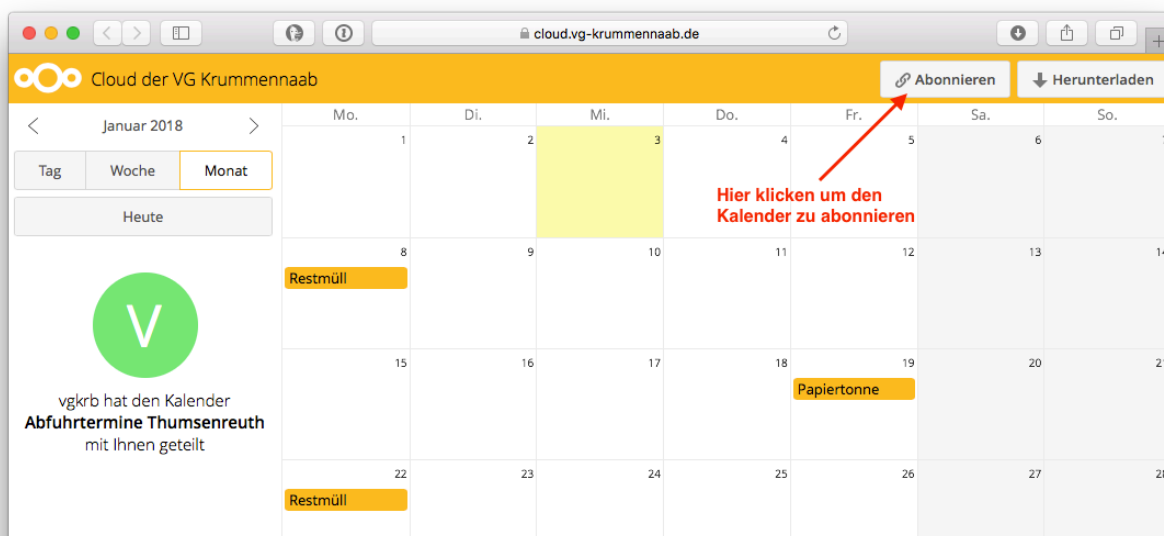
cloud.vg-krummennaab.de

Cloud der VG Krummennaab

Abonnieren

Herunterladen

Januar 2018

Tag | Woche | Monat

Heute

V

vgkrb hat den Kalender **Abfuhrtermine Thumsenreuth** mit Ihnen geteilt

| Mo. | Di. | Mi. | Do. | Fr. | Sa. | So. |
|---|---|---|---|---|---|---|
| 1 | 2 | 3 | 4 | 5 | 6 | 7 |
| 8 Restmüll | 9 | 10 | 11 | 12 | 13 | 14 |
| 15 | 16 | 17 | 18 | 19 Papiertonne | 20 | 21 |
| 22 Restmüll | 23 | 24 | 25 | 26 | 27 | 28 |

Hier klicken um den Kalender zu abonnieren